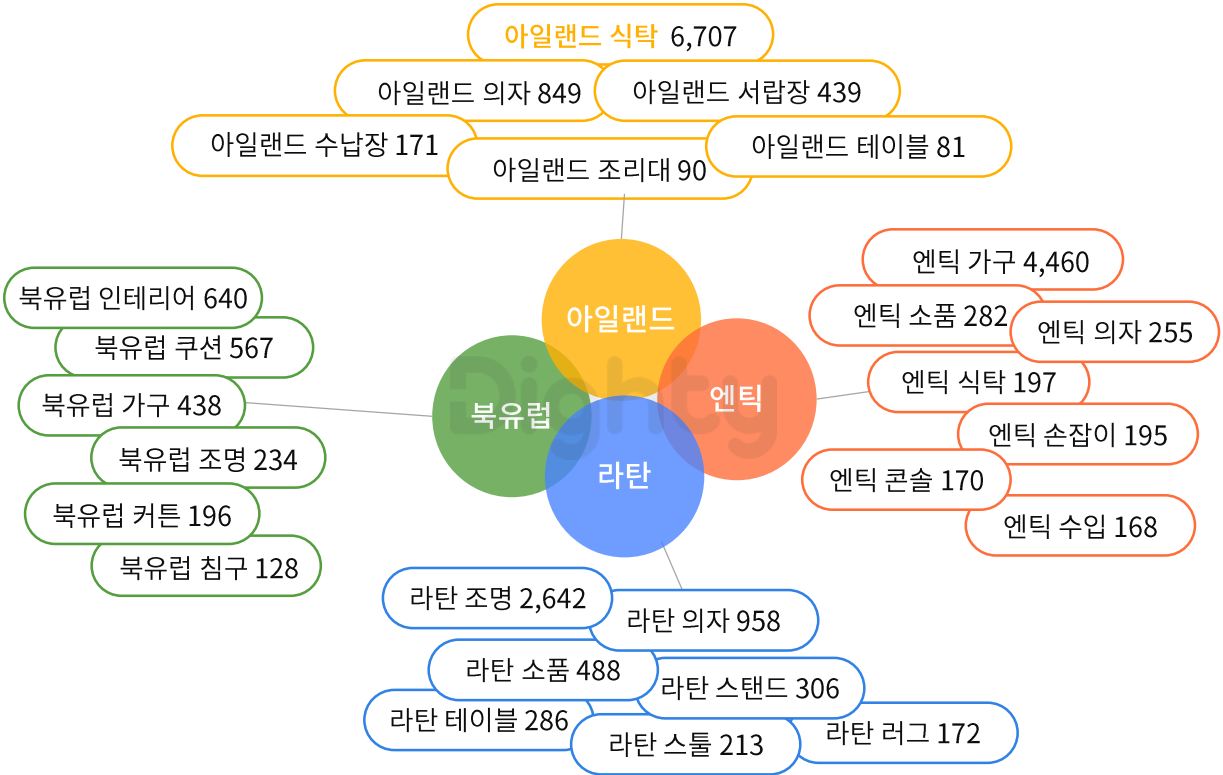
아일랜드 식탁 6,707
아일랜드 의자 849
아일랜드 서랍장 439
아일랜드 수납장 171
아일랜드 테이블 81
아일랜드 조리대 90

엔틱 가구 4,460
엔틱 소품 282
엔틱 의자 255
엔틱 식탁 197
엔틱 손잡이 195
엔틱 콘솔 170
엔틱 수입 168

북유럽 인테리어 640
북유럽 쿠션 567
북유럽 가구 438
북유럽 조명 234
북유럽 커튼 196
북유럽 침구 128

아일랜드
엔틱
북유럽
라탄

Dighty

라탄 조명 2,642
라탄 의자 958
라탄 소품 488
라탄 스탠드 306
라탄 테이블 286
라탄 러그 172
라탄 스툴 213